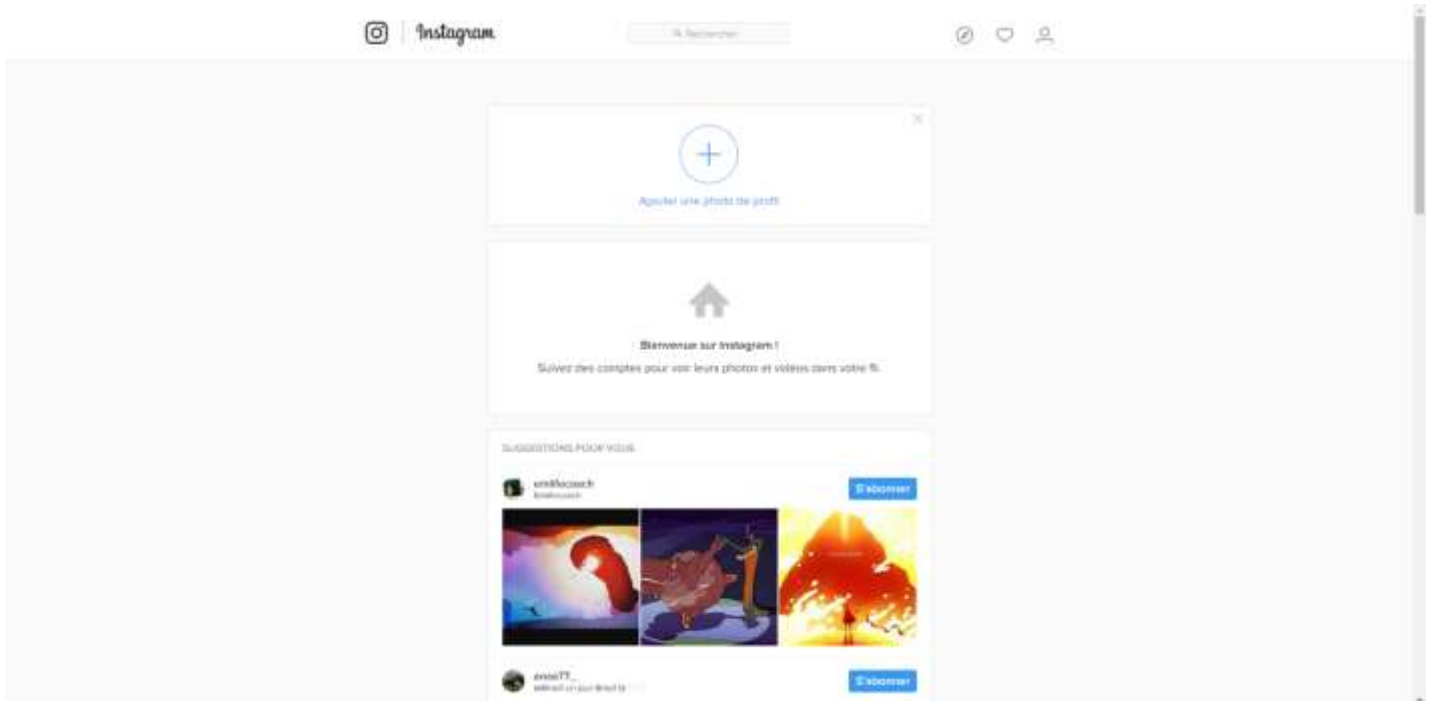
Instagram

Rechercher

Ajouter une photo de profil

Bienvenue sur Instagram !

Suivez des comptes pour voir leurs photos et vidéos dans votre fil.

SUGGESTIONS POUR VOUS

emiliecoach
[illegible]

S'abonner

enzo77_
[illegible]

S'abonner